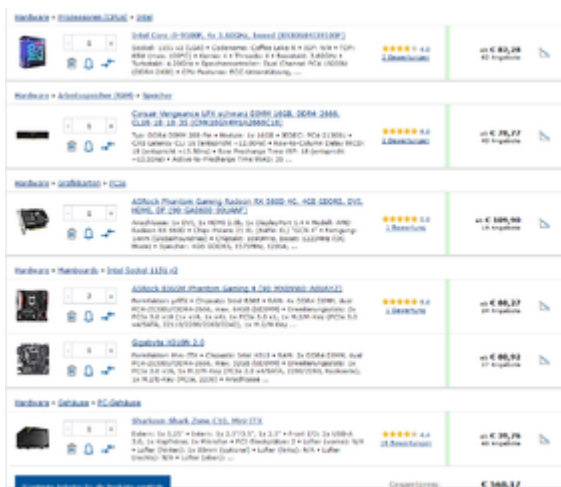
Hardware » Prozessoren (CPUs) » Intel

Intel Core i5-9500K, 6x 3.60GHz, boxed (BX80684I59500K)

Sockel: 1151 v2 (LGA) • Codename: Coffee Lake-S • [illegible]

ab € 82,28

Hardware » Arbeitsspeicher (RAM) » Speicher

Corsair Vengeance LPX schwarz DIMM 16GB, DDR4-2666, CL16-18-18-35 (CMK16GX4M2A2666C16)

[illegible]

ab € 76,77

Hardware » Grafikkarten » PCIe

ASRock Phantom Gaming Radeon RX 560D 4G, 4GB GDDR5, DVI, HDMI, DP (90-GA0600-00UANF)

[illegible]

ab € 109,90

Hardware » Mainboards » Intel Sockel 1151 v2

ASRock B360M Phantom Gaming 4 (90-MXB6K0-A0UAYZ)

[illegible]

ab € 80,27

Gigabyte H310M 2.0

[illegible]

ab € 80,92

Hardware » Gehäuse » PC-Gehäuse

Sharkoon Shark Zone C10, Mini-ITX

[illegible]

ab € 39,76

€ 160,17